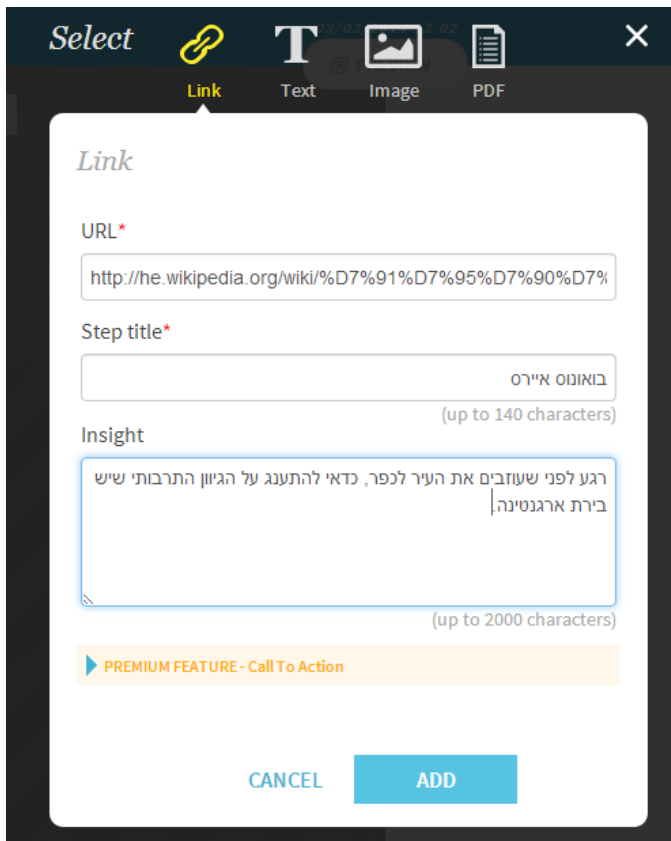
Select

Link Text Image PDF

×

Link

URL*

http://he.wikipedia.org/wiki/%D7%91%D7%95%D7%90%D7%

Step title*

בואנוס איירס

(up to 140 characters)

Insight

רגע לפני שעוזבים את העיר לכפר, כדאי להתענג על הגיוון התרבותי שיש בירת ארגנטינה.

(up to 2000 characters)

PREMIUM FEATURE - Call To Action

CANCEL

ADD